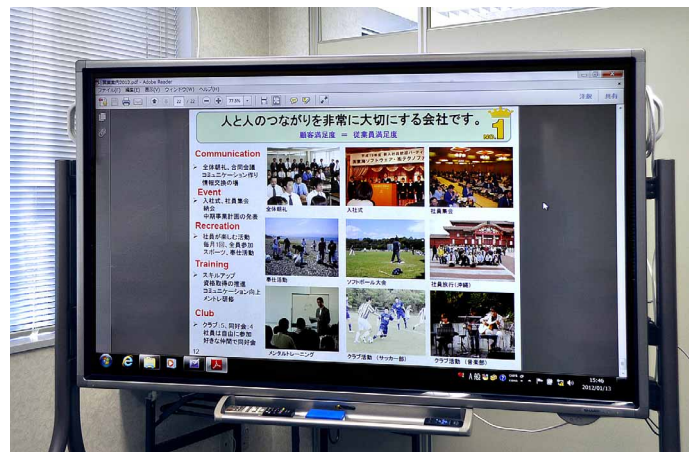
人と人のつながりを非常に大切にする会社です。

顧客満足度 = 従業員満足度

1

Communication
全体朝礼、合同会議
コミュニケーション作り
情報交換の場

Event
入社式、社員集会
納会
中期事業計画の発表

Recreation
社員が楽しむ活動
毎月1回、全員参加
スポーツ、奉仕活動

Training
スキルアップ
資格取得の推進
コミュニケーション向上
メンタル研修

Club
クラブ：5、同好会：4
社員は自由に参加
好きな仲間で同好会

全体朝礼
入社式
社員集会
奉仕活動
ソフトボール大会
社員旅行（沖縄）
メンタルトレーニング
クラブ活動（サッカー部）
クラブ活動（音楽部）

12

15:46
2012/01/13